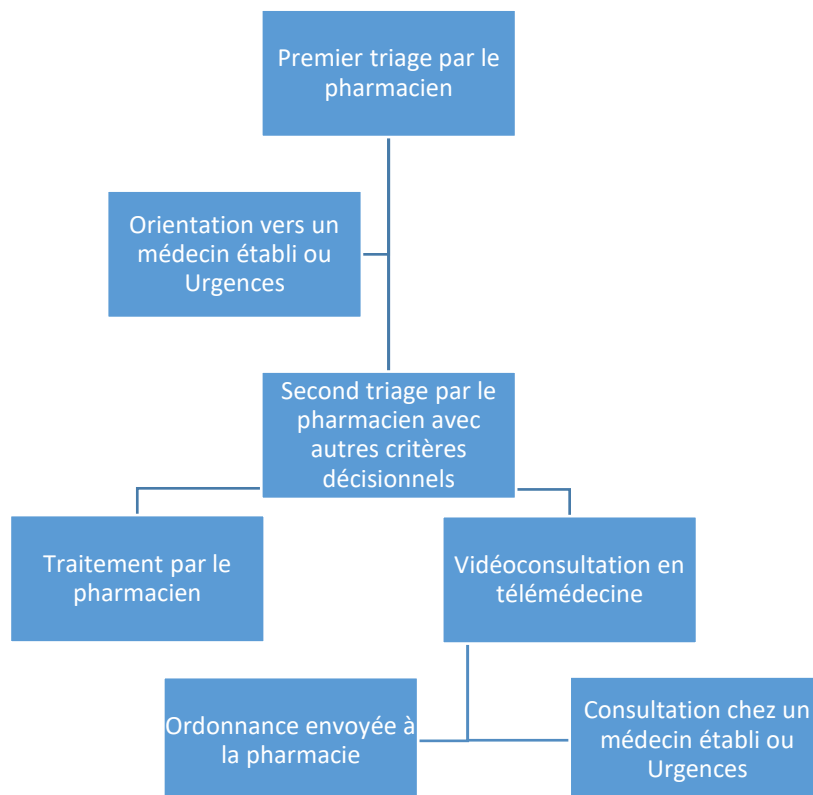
Premier triage par le pharmacien

Orientation vers un médecin établi ou Urgences

Second triage par le pharmacien avec autres critères décisionnels

Traitement par le pharmacien

Vidéoconsultation en télémédecine

Ordonnance envoyée à la pharmacie

Consultation chez un médecin établi ou Urgences